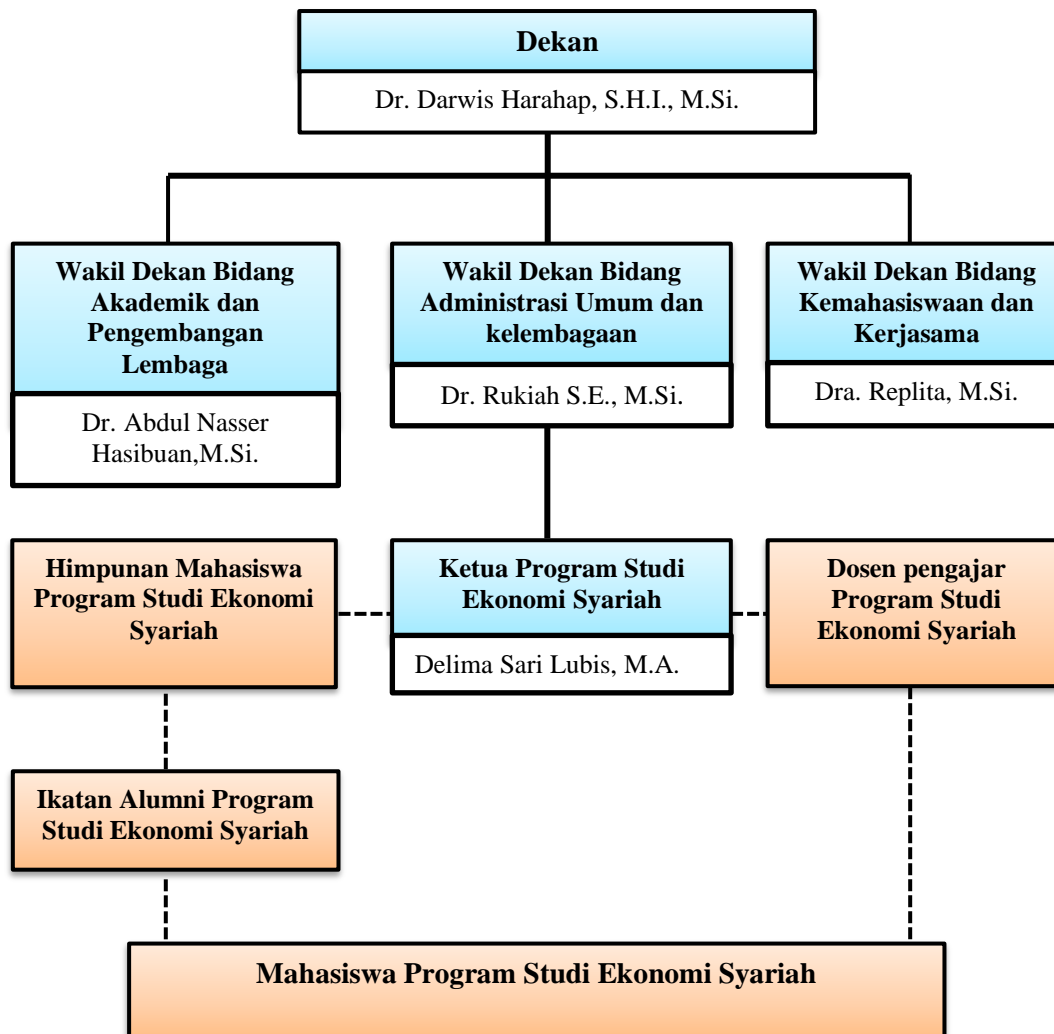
Dekan

Dr. Darwis Harahap, S.H.I., M.Si.

Wakil Dekan Bidang Akademik dan Pengembangan Lembaga

Dr. Abdul Nasser Hasibuan,M.Si.

Wakil Dekan Bidang Administrasi Umum dan kelembagaan

Dr. Rukiah S.E., M.Si.

Wakil Dekan Bidang Kemahasiswaan dan Kerjasama

Dra. Replita, M.Si.

Himpunan Mahasiswa Program Studi Ekonomi Syariah

Ketua Program Studi Ekonomi Syariah

Delima Sari Lubis, M.A.

Dosen pengajar Program Studi Ekonomi Syariah

Ikatan Alumni Program Studi Ekonomi Syariah

Mahasiswa Program Studi Ekonomi Syariah